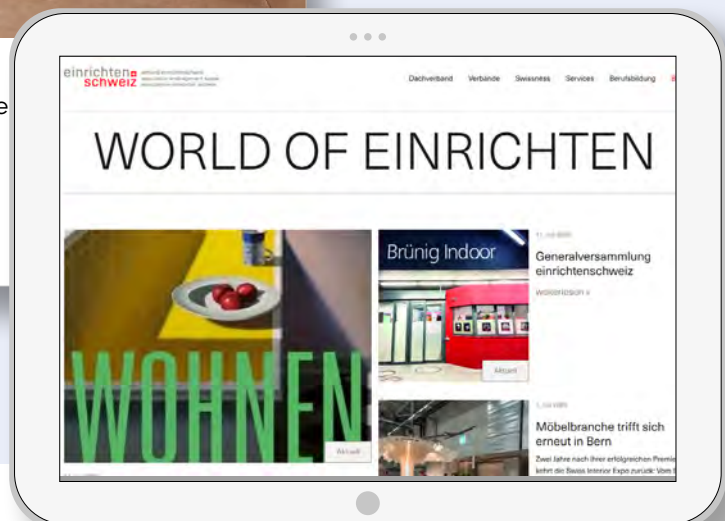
einrichten schweiz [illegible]

Dachverband Verbände Swissness Services Berufsbildung

WORLD OF EINRICHTEN

WOHNEN

Aktuell

Brünig Indoor

Aktuell

11. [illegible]

Generalversammlung einrichtenschweiz

Weiterlesen »

1. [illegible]

Möbelbranche trifft sich erneut in Bern

Zwei Jahre nach ihrer erfolgreichen Premi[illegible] kehrt die Swiss Interior Expo zurück: Vom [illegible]